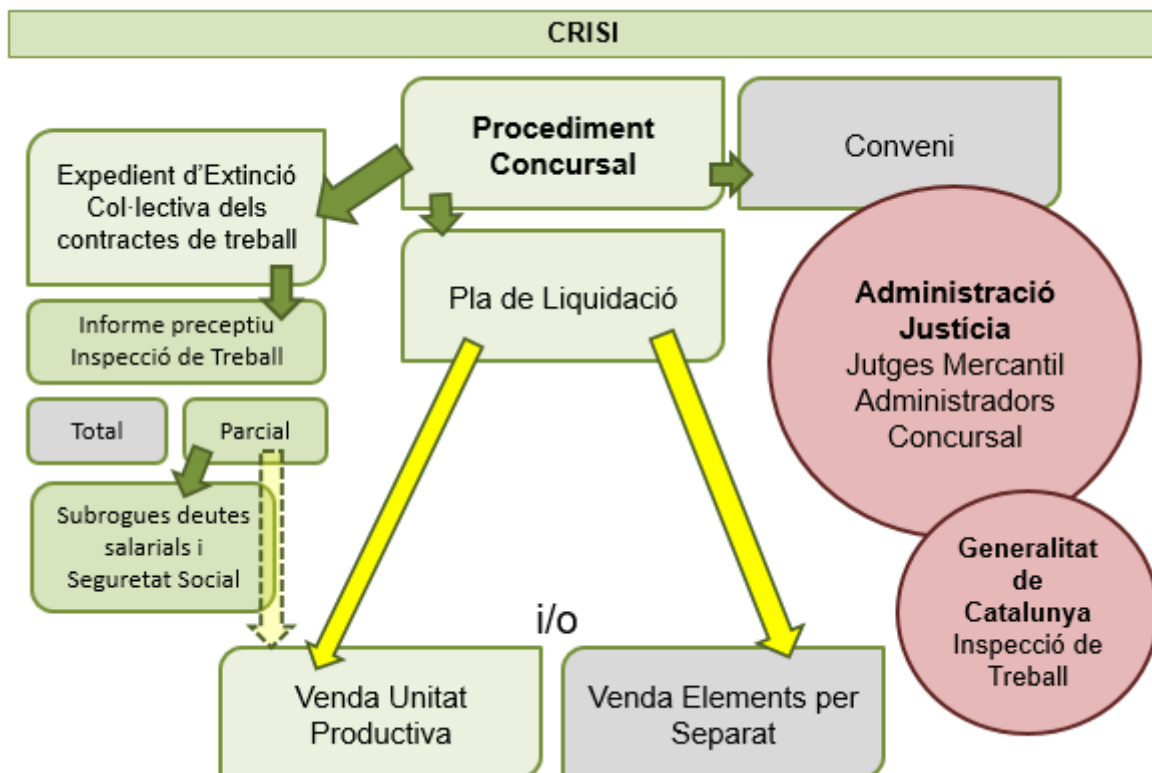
CRISI

Procediment Concursal

Conveni

Expedient d'Extinció Col·lectiva dels contractes de treball

Pla de Liquidació

Informe preceptiu Inspecció de Treball

Administració Justícia
Jutges Mercantil
Administradors Concursal

Total

Parcial

Subrogues deutes salarials i Seguretat Social

Generalitat de Catalunya
Inspecció de Treball

i/o

Venda Unitat Productiva

Venda Elements per Separat